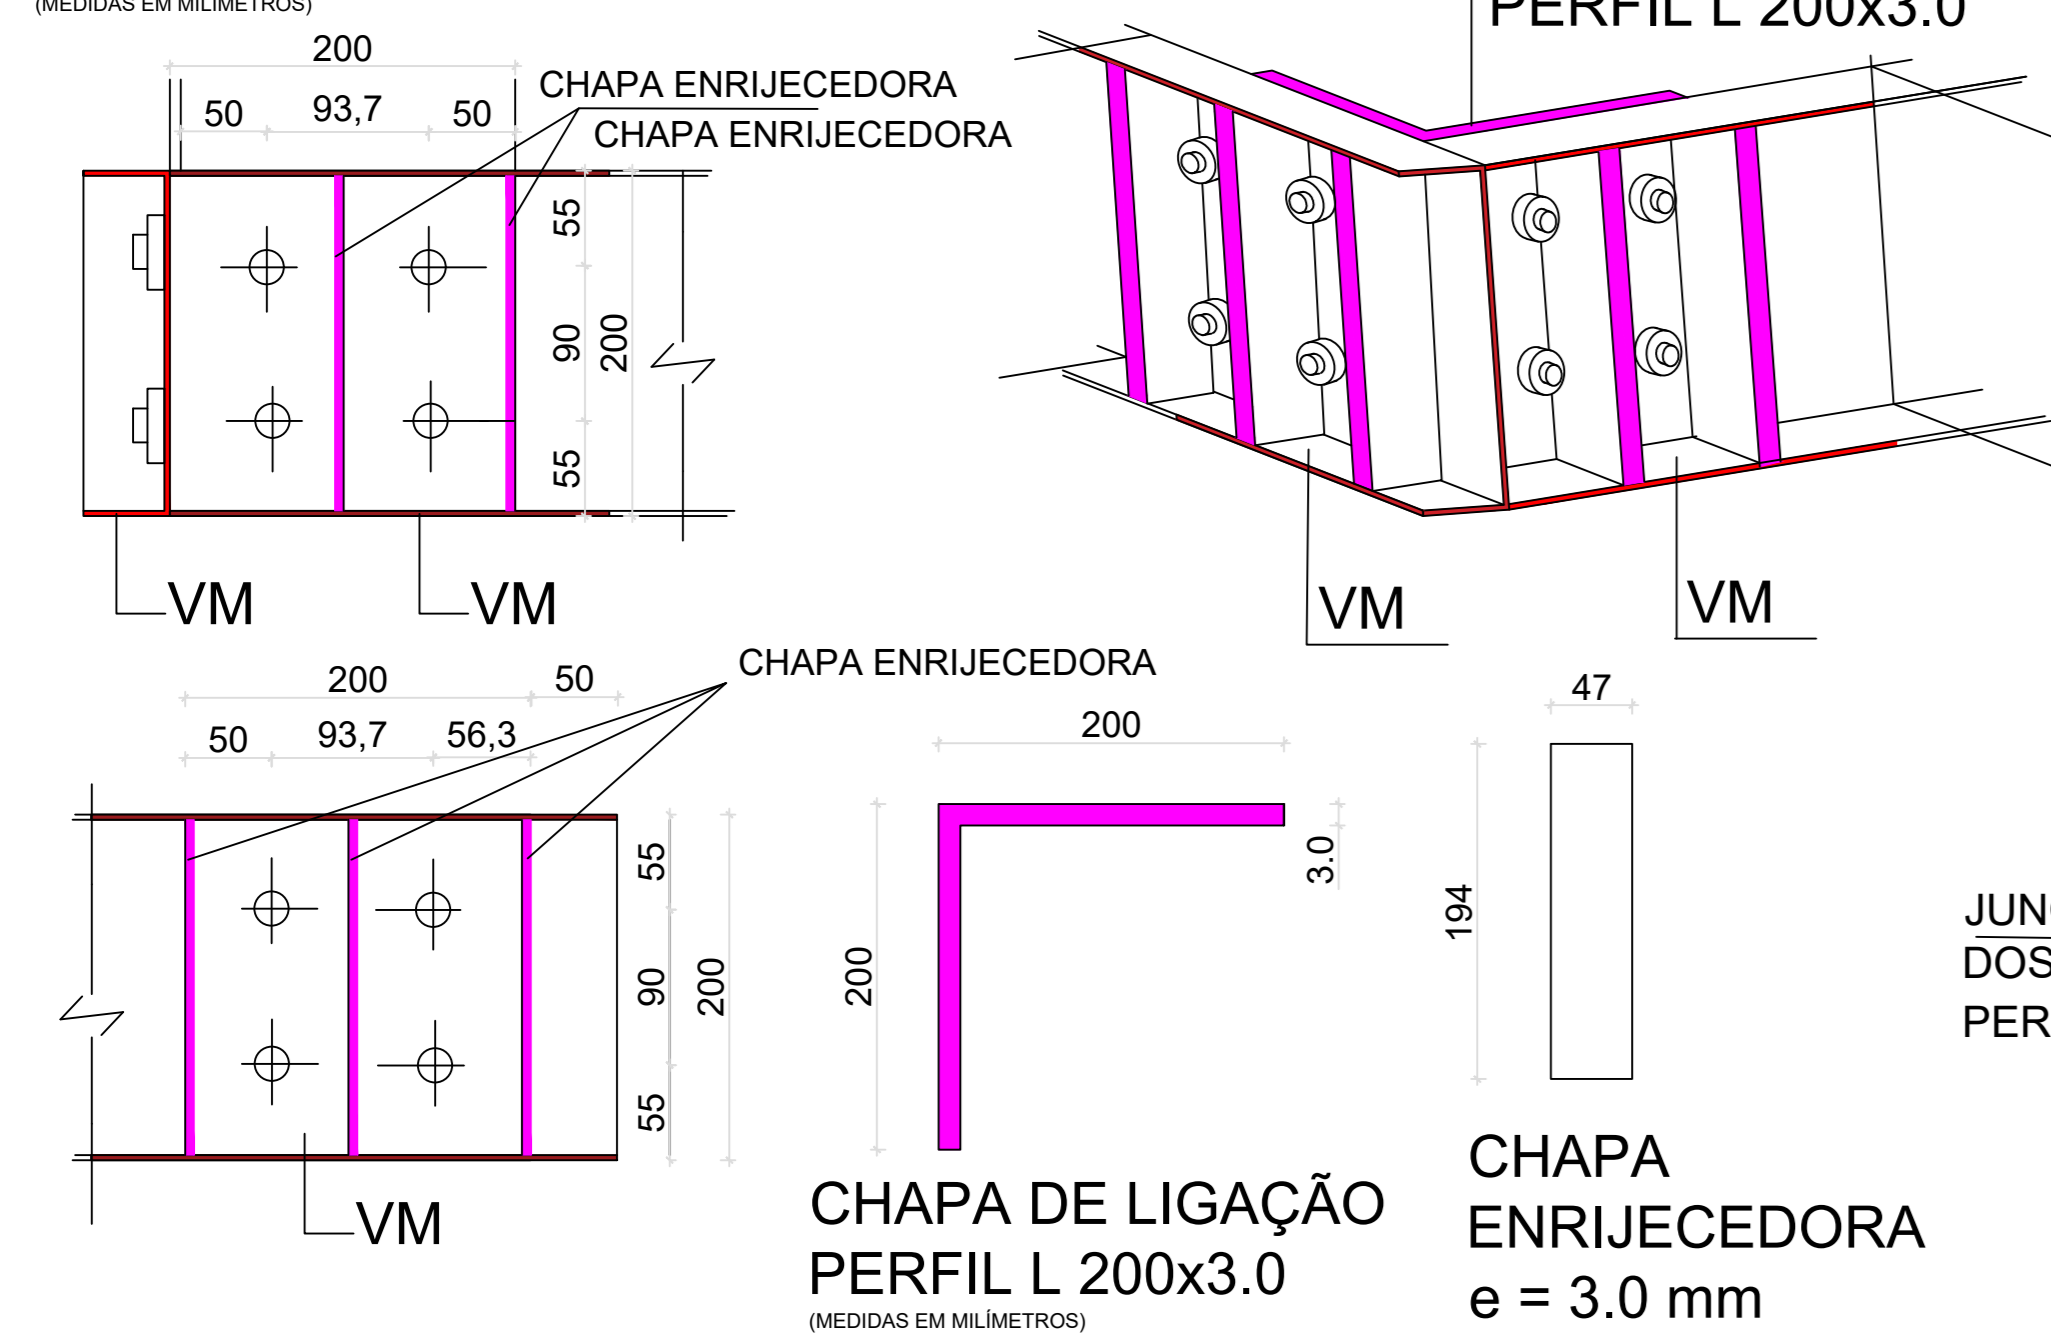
(MEDIDAS EM MILÍMETROS)

200
50
93,7
50
CHAPA ENRIJECEDORA
CHAPA ENRIJECEDORA
55
90
200
55
VM
VM

PERFIL L 200x3.0

VM
VM

CHAPA ENRIJECEDORA
200
50
50
93,7
56,3
55
90
200
55
VM

200
3.0
200
CHAPA DE LIGAÇÃO
PERFIL L 200x3.0
(MEDIDAS EM MILÍMETROS)

47
194
CHAPA
ENRIJECEDORA
e = 3.0 mm

JUN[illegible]
DOS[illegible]
PER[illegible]